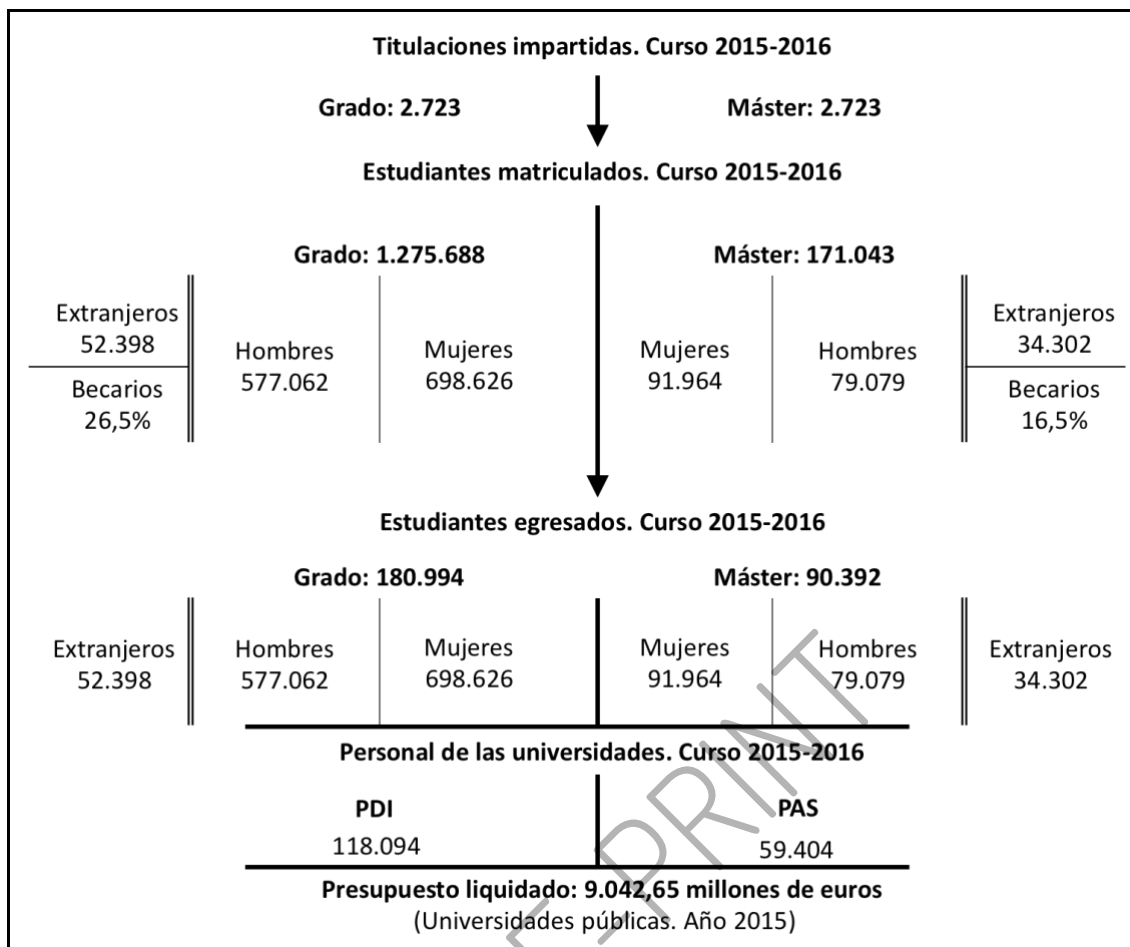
Titulaciones impartidas. Curso 2015-2016

Grado: 2.723

Máster: 2.723

Estudiantes matriculados. Curso 2015-2016

Grado: 1.275.688

Máster: 171.043

Extranjeros
52.398

Becarios
26,5%

Hombres
577.062

Mujeres
698.626

Mujeres
91.964

Hombres
79.079

Extranjeros
34.302

Becarios
16,5%

Estudiantes egresados. Curso 2015-2016

Grado: 180.994

Máster: 90.392

Extranjeros
52.398

Hombres
577.062

Mujeres
698.626

Mujeres
91.964

Hombres
79.079

Extranjeros
34.302

Personal de las universidades. Curso 2015-2016

PDI
118.094

PAS
59.404

Presupuesto liquidado: 9.042,65 millones de euros
(Universidades públicas. Año 2015)

PRINT